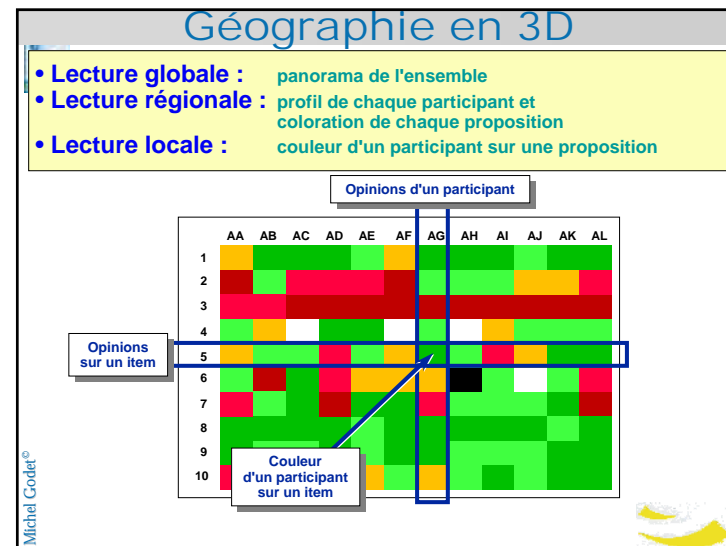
Géographie en 3D

• Lecture globale : panorama de l'ensemble
• Lecture régionale : profil de chaque participant et coloration de chaque proposition
• Lecture locale : couleur d'un participant sur une proposition

Opinions d'un participant

| | AA | AB | AC | AD | AE | AF | AG | AH | AI | AJ | AK | AL |
|---|---|---|---|---|---|---|---|---|---|---|---|---|
| 1 | | | | | | | | | | | | |
| 2 | | | | | | | | | | | | |
| 3 | | | | | | | | | | | | |
| 4 | | | | | | | | | | | | |
| 5 | | | | | | | | | | | | |
| 6 | | | | | | | | | | | | |
| 7 | | | | | | | | | | | | |
| 8 | | | | | | | | | | | | |
| 9 | | | | | | | | | | | | |
| 10 | | | | | | | | | | | | |

Opinions sur un item

Couleur d'un participant sur un item

Michel Godet©